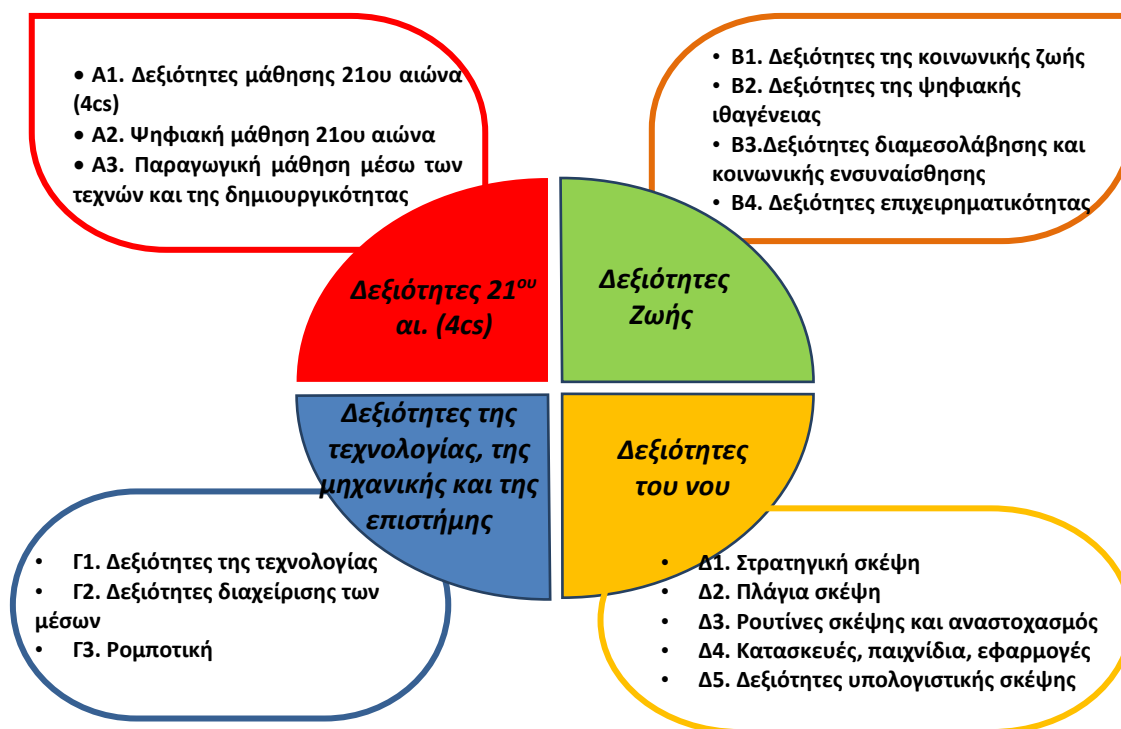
• Α1. Δεξιότητες μάθησης 21ου αιώνα (4cs)
• Α2. Ψηφιακή μάθηση 21ου αιώνα
• Α3. Παραγωγική μάθηση μέσω των τεχνών και της δημιουργικότητας

• Β1. Δεξιότητες της κοινωνικής ζωής
• Β2. Δεξιότητες της ψηφιακής ιθαγένειας
• Β3.Δεξιότητες διαμεσολάβησης και κοινωνικής ενσυναίσθησης
• Β4. Δεξιότητες επιχειρηματικότητας

Δεξιότητες 21$^{ου}$ αι. (4cs)

Δεξιότητες Ζωής

Δεξιότητες της τεχνολογίας, της μηχανικής και της επιστήμης

Δεξιότητες του νου

• Γ1. Δεξιότητες της τεχνολογίας
• Γ2. Δεξιότητες διαχείρισης των μέσων
• Γ3. Ρομποτική

• Δ1. Στρατηγική σκέψη
• Δ2. Πλάγια σκέψη
• Δ3. Ρουτίνες σκέψης και αναστοχασμός
• Δ4. Κατασκευές, παιχνίδια, εφαρμογές
• Δ5. Δεξιότητες υπολογιστικής σκέψης